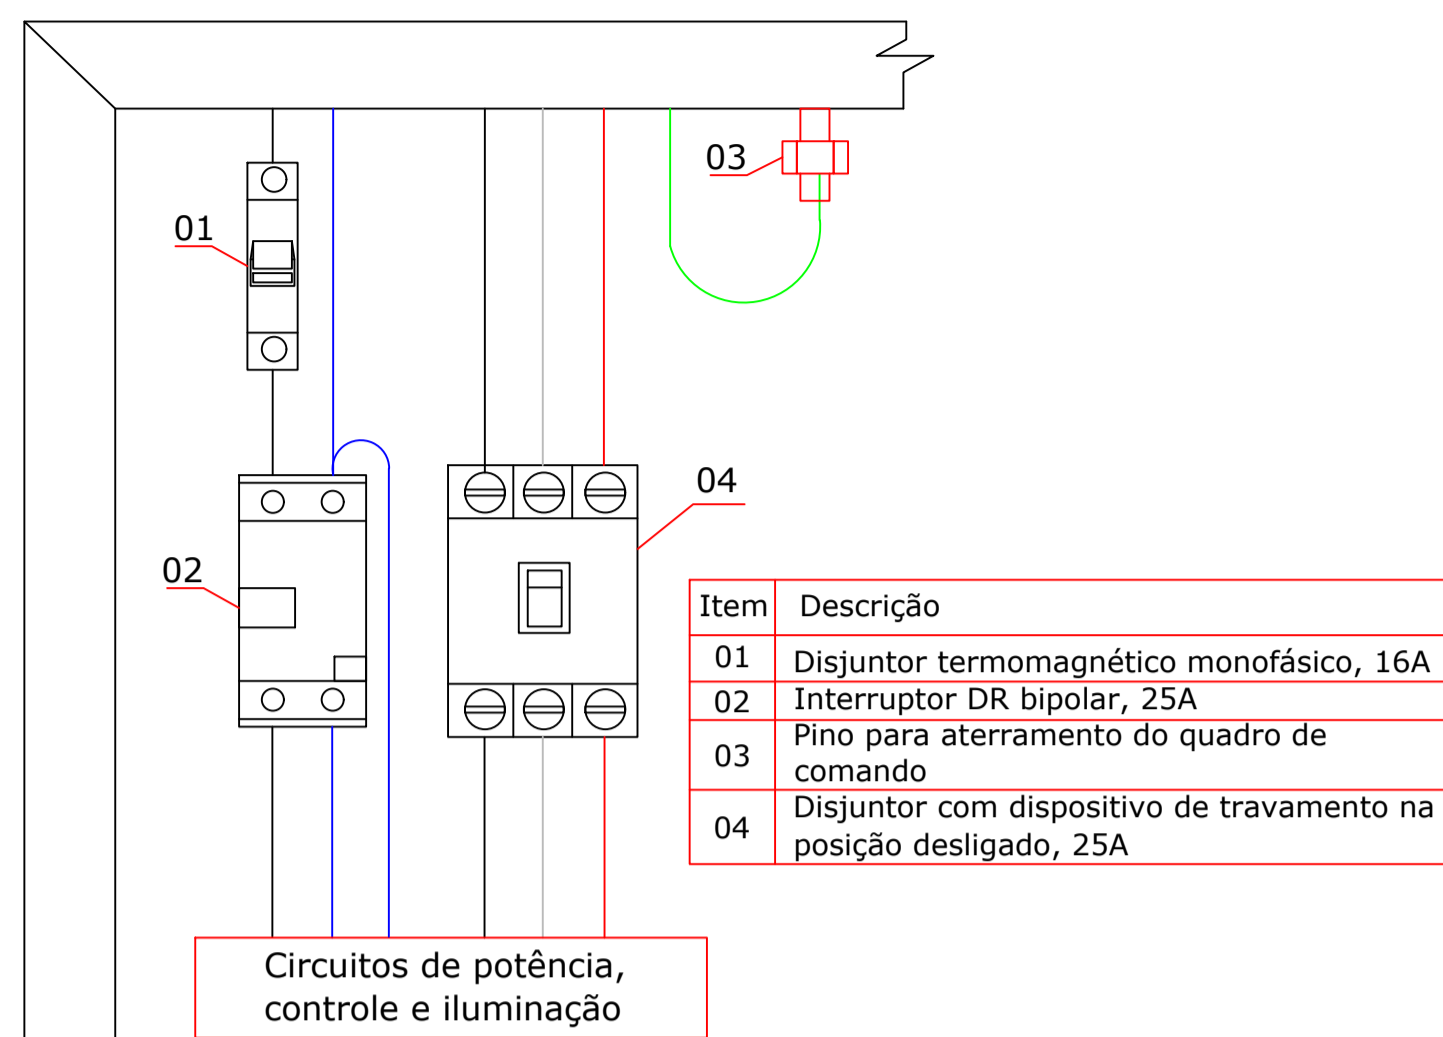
03

01

04

02

| Item | Descrição |
|---|---|
| 01 | Disjuntor termomagnético monofásico, 16A |
| 02 | Interruptor DR bipolar, 25A |
| 03 | Pino para aterramento do quadro de comando |
| 04 | Disjuntor com dispositivo de travamento na posição desligado, 25A |

Circuitos de potência, controle e iluminação